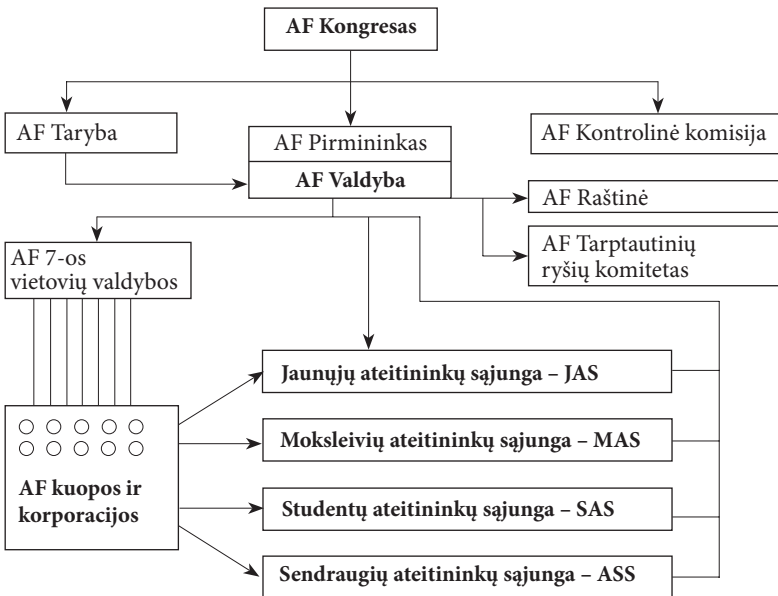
AF Kongresas

AF Taryba

AF Pirmininkas

AF Valdyba

AF Kontrolinė komisija

AF Raštinė

AF Tarptautinių ryšių komitetas

AF 7-os vietovių valdybos

Jaunųjų ateitininkų sąjunga – JAS

Moksleivių ateitininkų sąjunga – MAS

Studentų ateitininkų sąjunga – SAS

Sendraugių ateitininkų sąjunga – ASS

AF kuopos ir korporacijos